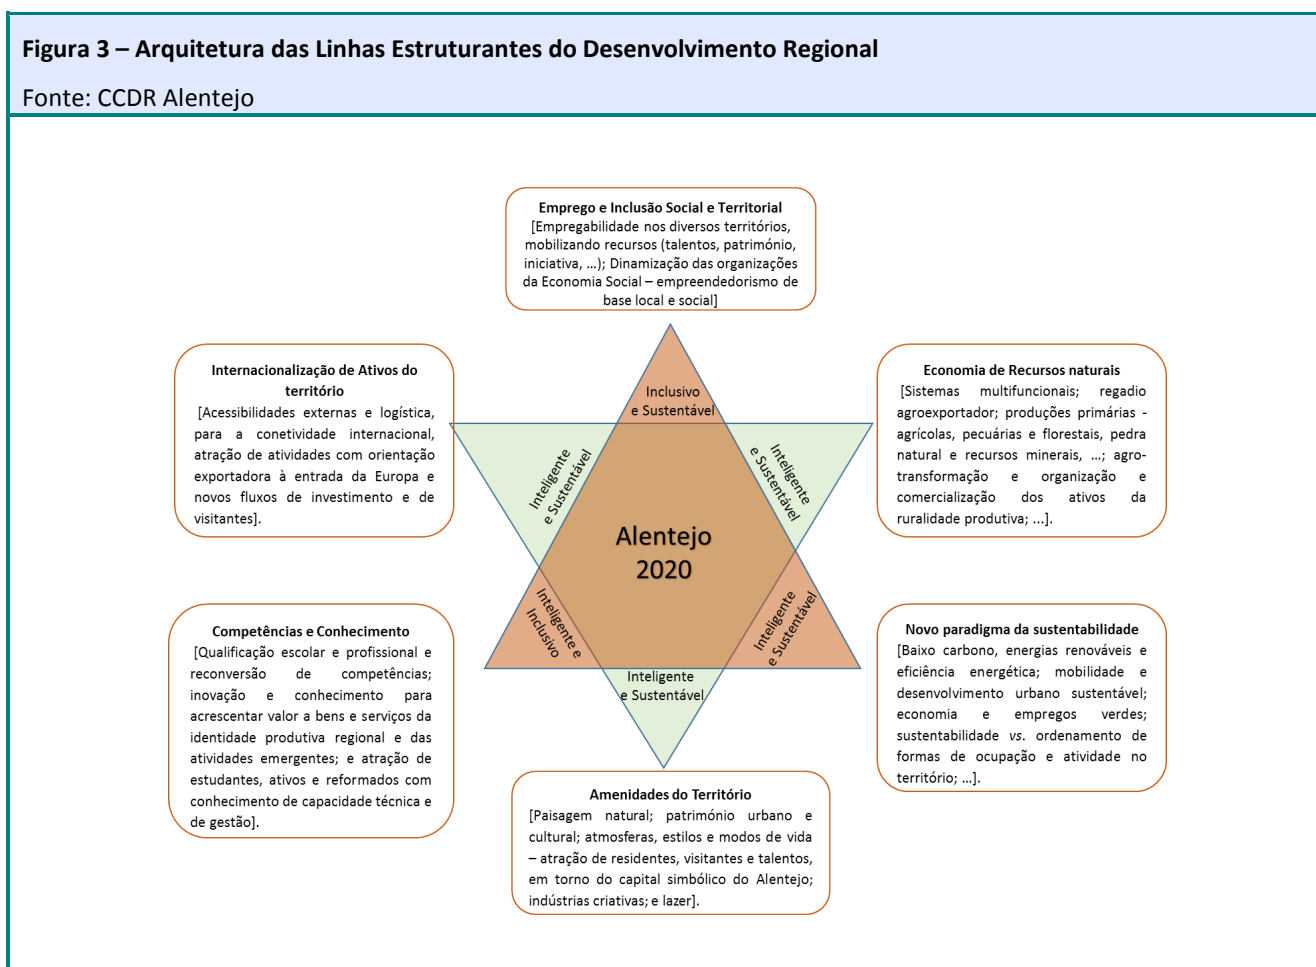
Figura 3 – Arquitetura das Linhas Estruturantes do Desenvolvimento Regional

Fonte: CCDR Alentejo

Emprego e Inclusão Social e Territorial
[Empregabilidade nos diversos territórios, mobilizando recursos (talentos, património, iniciativa, ...); Dinamização das organizações da Economia Social – empreendedorismo de base local e social]

Internacionalização de Ativos do território
[Acessibilidades externas e logística, para a conetividade internacional, atração de atividades com orientação exportadora à entrada da Europa e novos fluxos de investimento e de visitantes].

Economia de Recursos naturais
[Sistemas multifuncionais; regadio agroexportador; produções primárias - agrícolas, pecuárias e florestais, pedra natural e recursos minerais, ...; agro-transformação e organização e comercialização dos ativos da ruralidade produtiva; ...].

Inclusivo e Sustentável

Inteligente e Sustentável

Inteligente e Sustentável

Alentejo 2020

Inteligente e Inclusivo

Inteligente e Sustentável

Inteligente e Sustentável

Competências e Conhecimento
[Qualificação escolar e profissional e reconversão de competências; inovação e conhecimento para acrescentar valor a bens e serviços da identidade produtiva regional e das atividades emergentes; e atração de estudantes, ativos e reformados com conhecimento de capacidade técnica e de gestão].

Novo paradigma da sustentabilidade
[Baixo carbono, energias renováveis e eficiência energética; mobilidade e desenvolvimento urbano sustentável; economia e empregos verdes; sustentabilidade vs. ordenamento de formas de ocupação e atividade no território; ...].

Amenidades do Território
[Paisagem natural; património urbano e cultural; atmosferas, estilos e modos de vida – atração de residentes, visitantes e talentos, em torno do capital simbólico do Alentejo; indústrias criativas; e lazer].